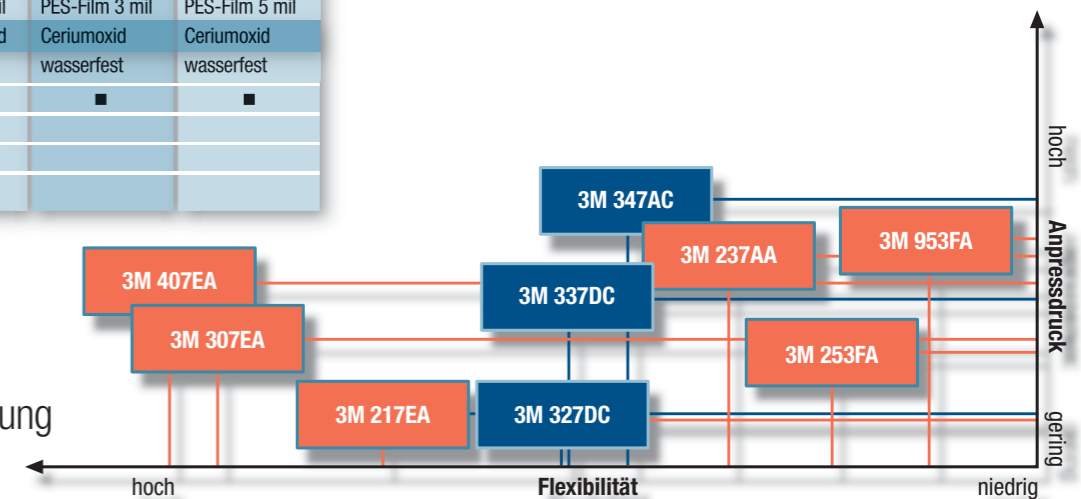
| il | PES-Film 3 mil | PES-Film 5 mil |
|---|---|---|
| d | Ceriumoxid | Ceriumoxid |
| | wasserfest | wasserfest |
| | ■ | ■ |

3M 347AC
3M 237AA
3M 953FA
3M 407EA
3M 337DC
3M 307EA
3M 253FA
3M 217EA
3M 327DC

ung

hoch
Anpressdruck
gering

hoch
Flexibilität
niedrig